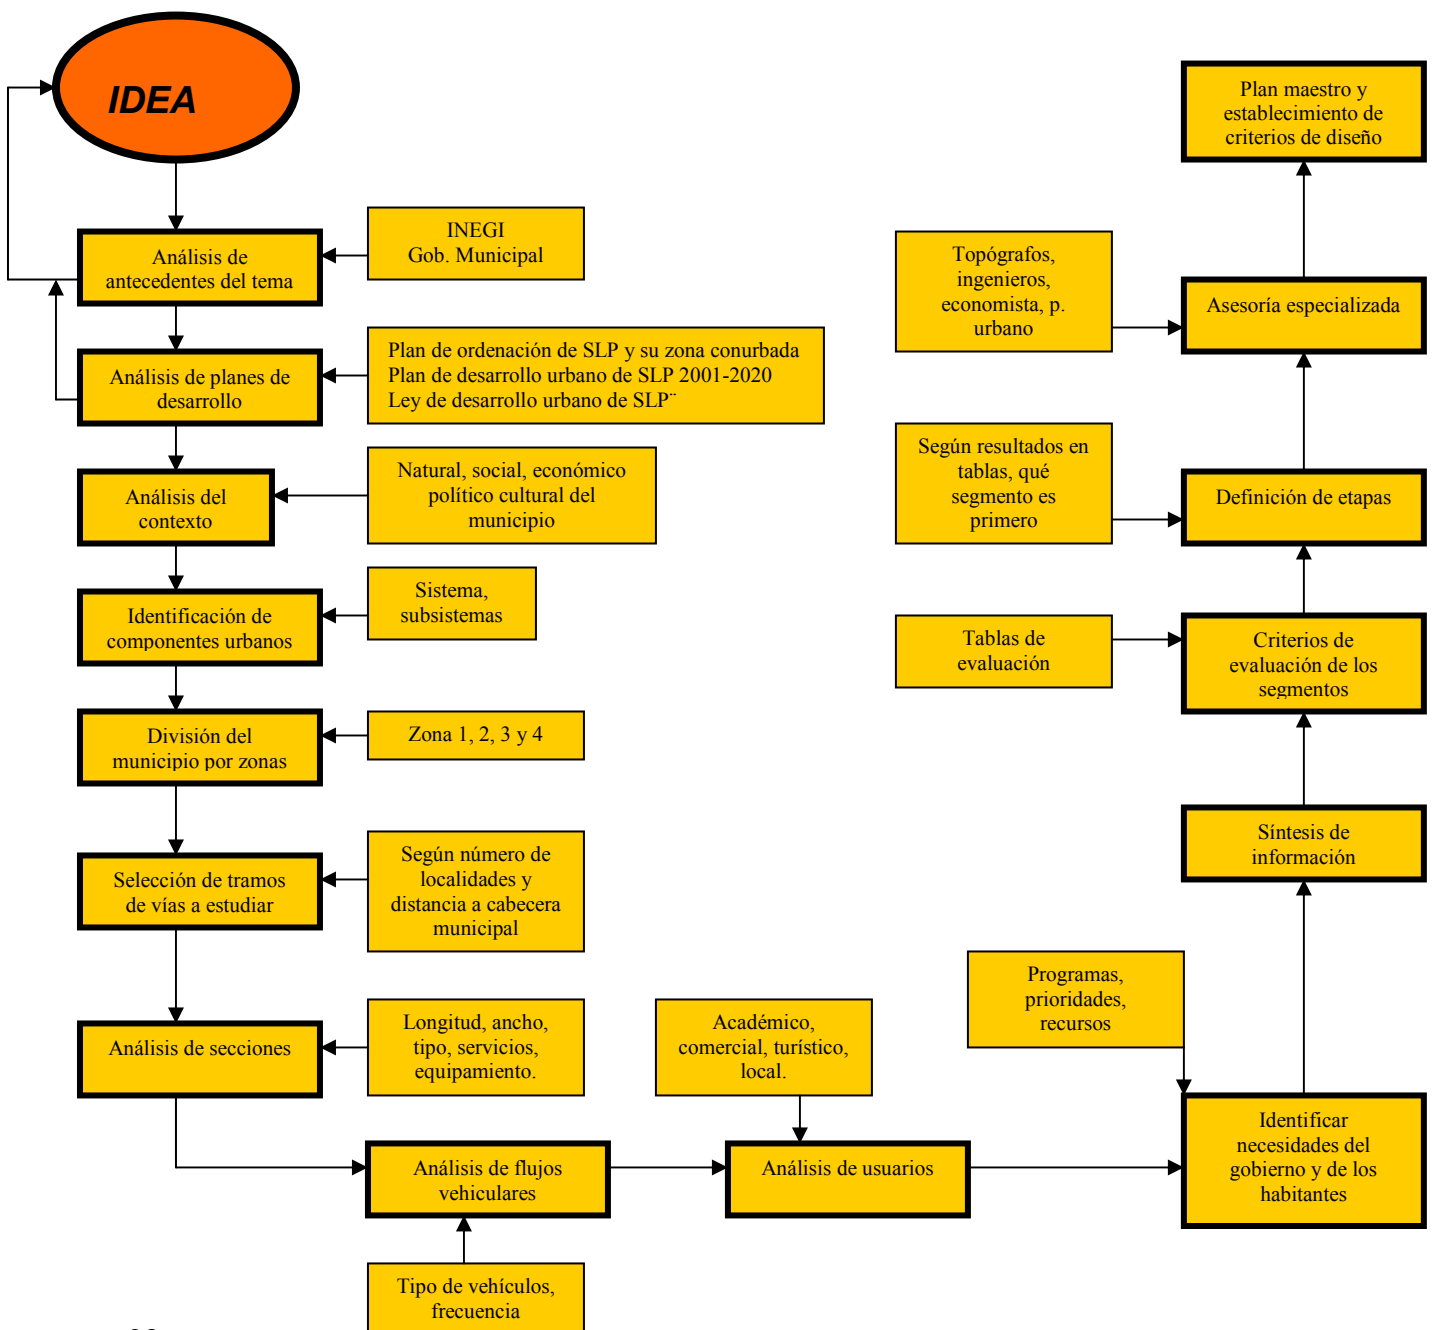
IDEA

Análisis de antecedentes del tema

INEGI
Gob. Municipal

Análisis de planes de desarrollo

Plan de ordenación de SLP y su zona conurbada
Plan de desarrollo urbano de SLP 2001-2020
Ley de desarrollo urbano de SLP¨

Análisis del contexto

Natural, social, económico político cultural del municipio

Identificación de componentes urbanos

Sistema, subsistemas

División del municipio por zonas

Zona 1, 2, 3 y 4

Selección de tramos de vías a estudiar

Según número de localidades y distancia a cabecera municipal

Análisis de secciones

Longitud, ancho, tipo, servicios, equipamiento.

Análisis de flujos vehiculares

Tipo de vehículos, frecuencia

Académico, comercial, turístico, local.

Análisis de usuarios

Programas, prioridades, recursos

Identificar necesidades del gobierno y de los habitantes

Síntesis de información

Tablas de evaluación

Criterios de evaluación de los segmentos

Según resultados en tablas, qué segmento es primero

Definición de etapas

Topógrafos, ingenieros, economista, p. urbano

Asesoría especializada

Plan maestro y establecimiento de criterios de diseño